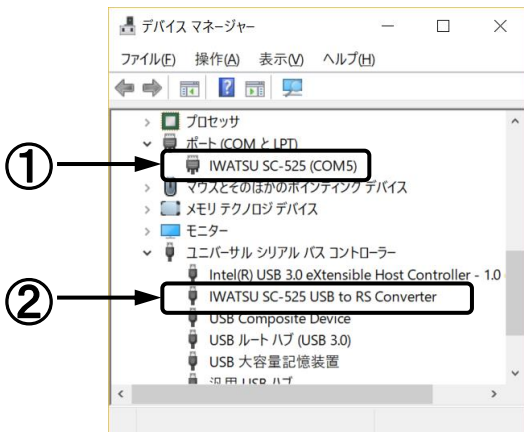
デバイス マネージャー

ファイル(F) 操作(A) 表示(V) ヘルプ(H)

プロセッサ
ポート (COM と LPT)
①
IWATSU SC-525 (COM5)
マウスとそのほかのポインティング デバイス
メモリ テクノロジ デバイス
モニター
ユニバーサル シリアル バス コントローラー
Intel(R) USB 3.0 eXtensible Host Controller - 1.0
②
IWATSU SC-525 USB to RS Converter
USB Composite Device
USB ルート ハブ (USB 3.0)
USB 大容量記憶装置
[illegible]